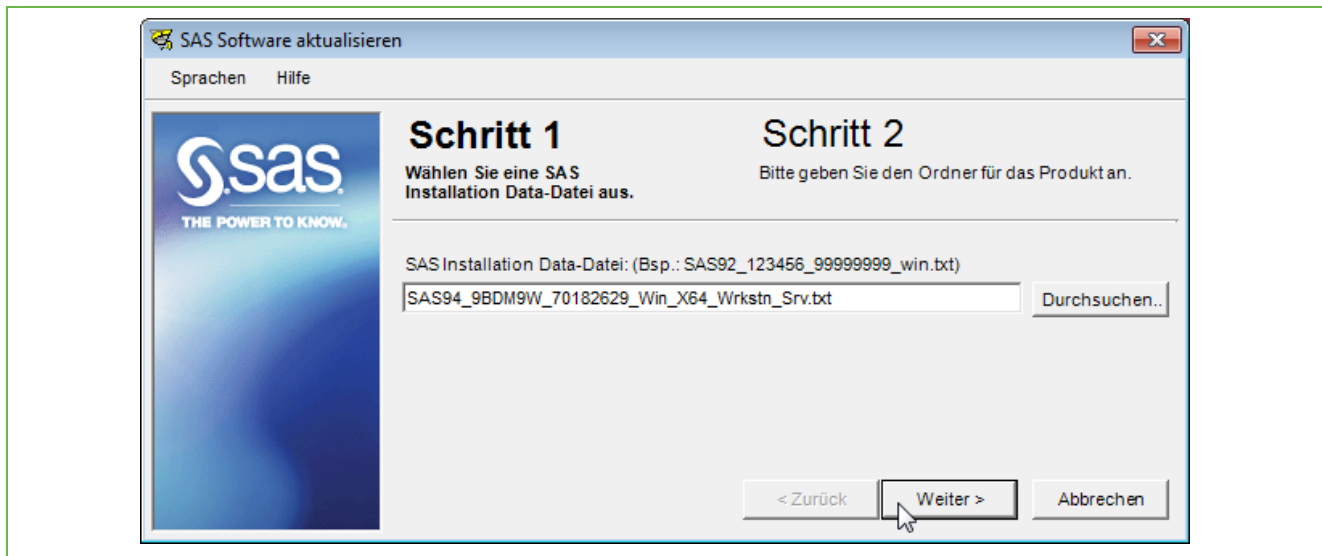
SAS Software aktualisieren

Sprachen Hilfe

Ssas
THE POWER TO KNOW.

Schritt 1
Wählen Sie eine SAS Installation Data-Datei aus.

Schritt 2
Bitte geben Sie den Ordner für das Produkt an.

SAS Installation Data-Datei: (Bsp.: SAS92_123456_99999999_win.txt)

SAS94_9BDM9W_70182629_Win_X64_Wrkstn_Srv.txt

Durchsuchen..

< Zurück

Weiter >

Abbrechen